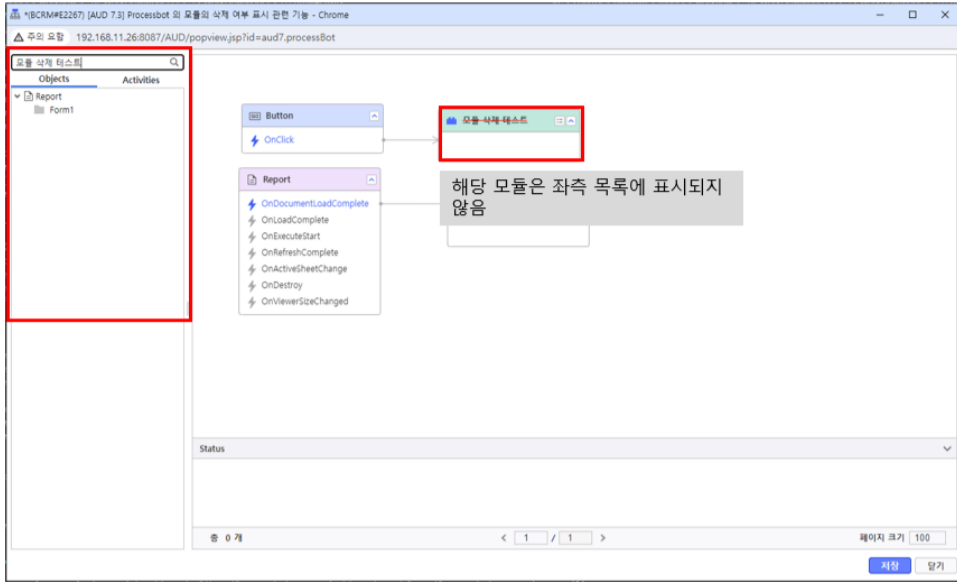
*(BCRM#E2267) [AUD 7.3] Processbot 의 모듈의 삭제 여부 표시 관련 기능 - Chrome

⚠ 주의 요함 192.168.11.26:8087/AUD/popview.jsp?id=aud7.processBot

모듈 삭제 테스트

Objects Activities

Report

Form1

Button

OnClick

모듈 삭제 테스트

Report

OnDocumentLoadComplete

OnLoadComplete

OnExecuteStart

OnRefreshComplete

OnActiveSheetChange

OnDestroy

OnViewerSizeChanged

해당 모듈은 좌측 목록에 표시되지 않음

Status

총 0 개

< 1 / 1 >

페이지 크기 100

저장 닫기